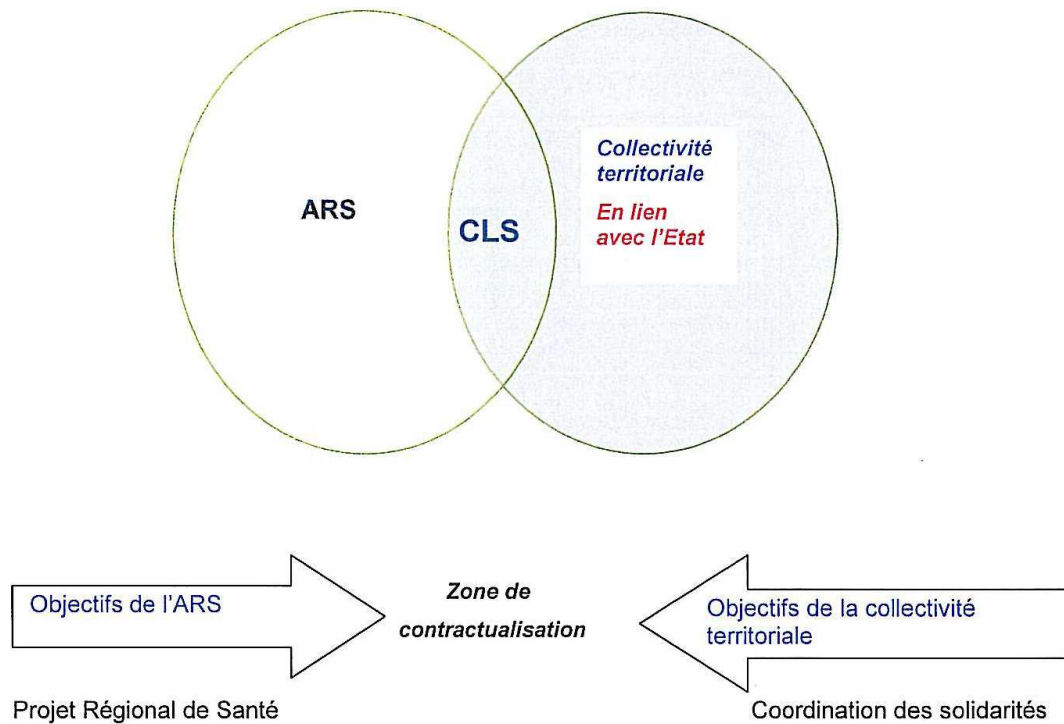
ARS

CLS

Collectivité territoriale

En lien avec l'Etat

Objectifs de l'ARS

Zone de contractualisation

Objectifs de la collectivité territoriale

Projet Régional de Santé

Coordination des solidarités